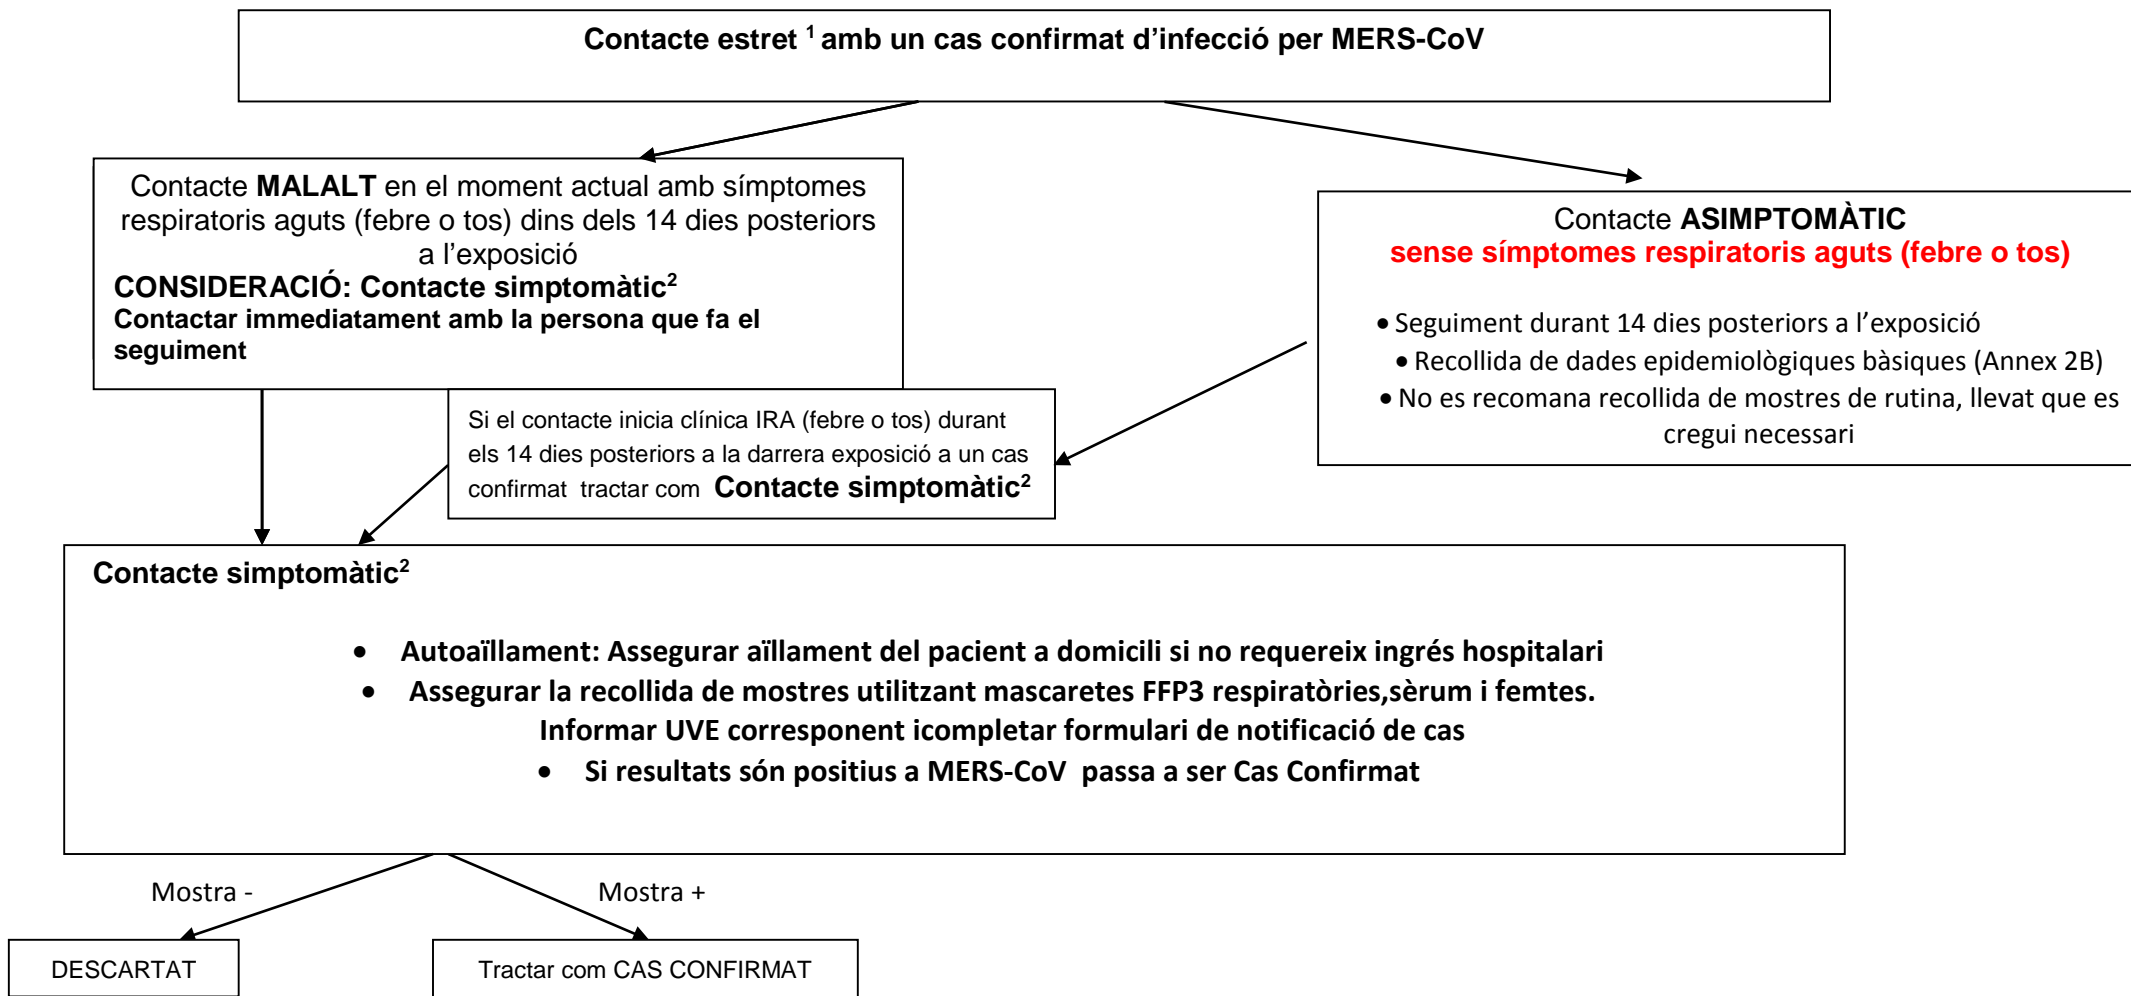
Contacte estret $^{1}$ amb un cas confirmat d'infecció per MERS-CoV

Contacte **MALALT** en el moment actual amb símptomes respiratoris aguts (febre o tos) dins dels 14 dies posteriors a l'exposició
CONSIDERACIÓ: Contacte simptomàtic$^{2}$
Contactar immediatament amb la persona que fa el seguiment

Contacte ASIMPTOMÀTIC
sense símptomes respiratoris aguts (febre o tos)

• Seguiment durant 14 dies posteriors a l'exposició
• Recollida de dades epidemiològiques bàsiques (Annex 2B)
• No es recomana recollida de mostres de rutina, llevat que es cregui necessari

Si el contacte inicia clínica IRA (febre o tos) durant els 14 dies posteriors a la darrera exposició a un cas confirmat tractar com Contacte simptomàtic$^{2}$

Contacte simptomàtic$^{2}$

• Autoaïllament: Assegurar aïllament del pacient a domicili si no requereix ingrés hospitalari
• Assegurar la recollida de mostres utilitzant mascaretes FFP3 respiratòries,sèrum i femtes. Informar UVE corresponent icompletar formulari de notificació de cas
• Si resultats són positius a MERS-CoV passa a ser Cas Confirmat

Mostra -

Mostra +

DESCARTAT

Tractar com CAS CONFIRMAT